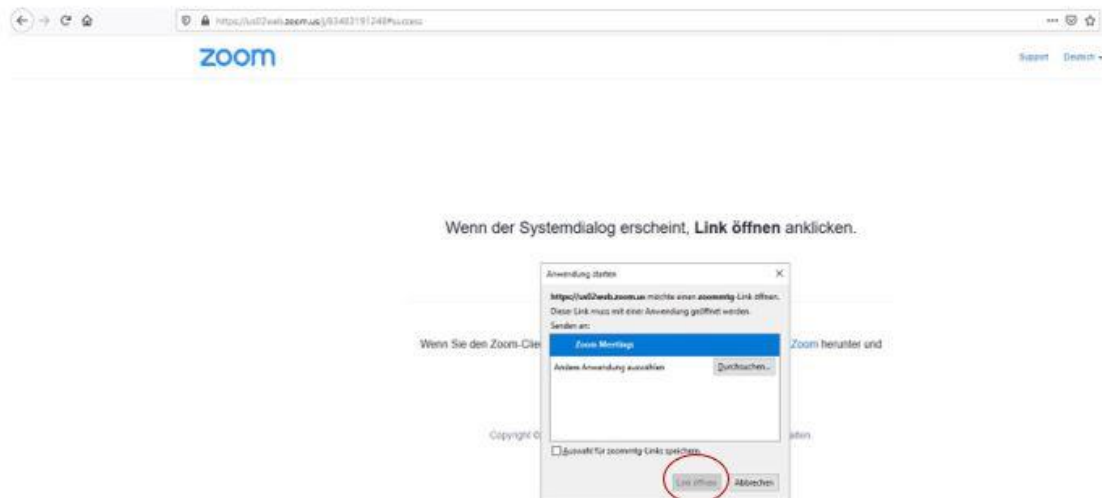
https://us02web.zoom.us/j/83403191248#success

zoom

Support Deutsch

Wenn der Systemdialog erscheint, **Link öffnen** anklicken.

Anwendung starten

https://us02web.zoom.us möchte einen zoommtg-Link öffnen.

Dieser Link muss mit einer Anwendung geöffnet werden.

Senden an:

Zoom Meetings

Andere Anwendung auswählen

Durchsuchen...

Auswahl für zoommtg-Links speichern

Link öffnen

Abbrechen

Wenn Sie den Zoom-Clie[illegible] Zoom herunter und

Copyright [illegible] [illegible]alten